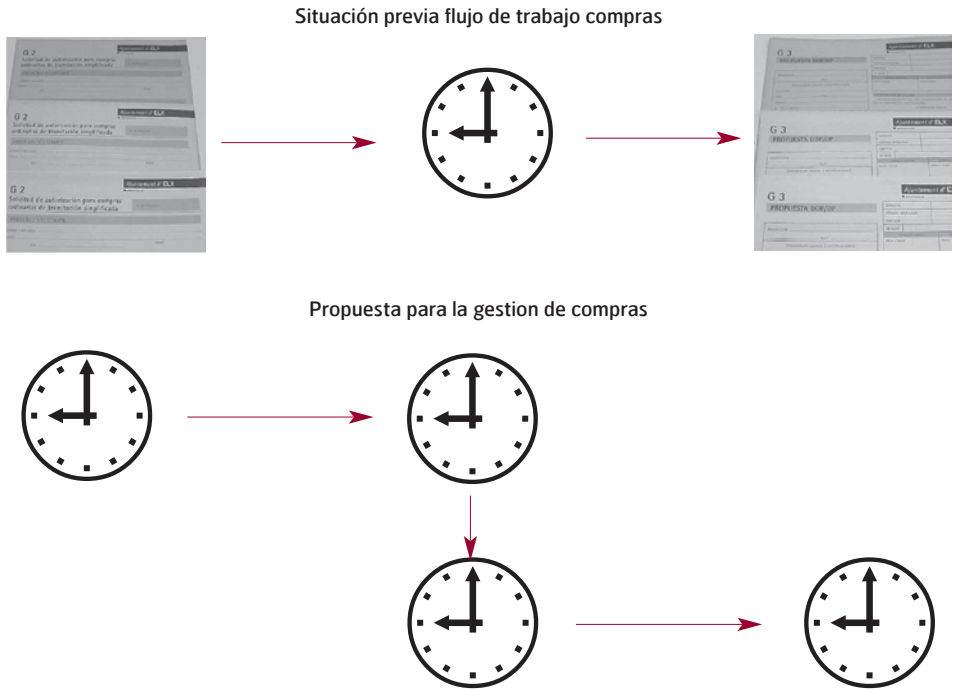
Situación previa flujo de trabajo compras

G 2
Solicitud de autorización para compras ordinarias de tramitación simplificada
Ajuntament d' ELX

G 2
Solicitud de autorización para compras ordinarias de tramitación simplificada
Ajuntament d' ELX

G 2
Solicitud de autorización para compras ordinarias de tramitación simplificada
Ajuntament d' ELX

G 3
Ajuntament d' ELX

G 3
PROPUESTA DOR/DP
Ajuntament d' ELX

G 3
PROPUESTA DOR/DP
Ajuntament d' ELX

Propuesta para la gestion de compras